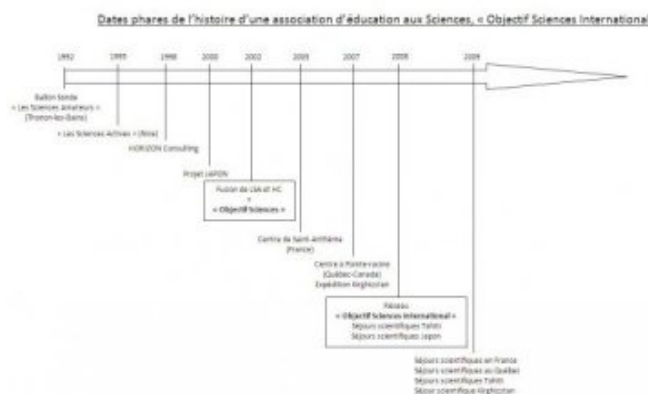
Dates phares de l'histoire d'une association d'éducation aux Sciences, « Objectif Sciences International »

1992
1995
1998
2000
2002
2005
2007
2008
2009

Ballon Sonde
« Les Sciences Amateurs »
(Thonon-les-Bains)

« Les Sciences Actives » (Ain)

HORIZON Consulting

Projet JAPON

Fusion de LSA et HC
=
« Objectif Sciences »

Centre de Saint-Anthème
(France)

Centre à Pointe-Lebel
(Québec-Canada)
Expédition Kirghizstan

Réseau
« Objectif Sciences International »
Séjours scientifiques Tahiti
Séjours scientifiques Japon

Séjours scientifiques en France
Séjours scientifiques au Québec
Séjours scientifiques Tahiti
Séjour scientifique Kirghizstan